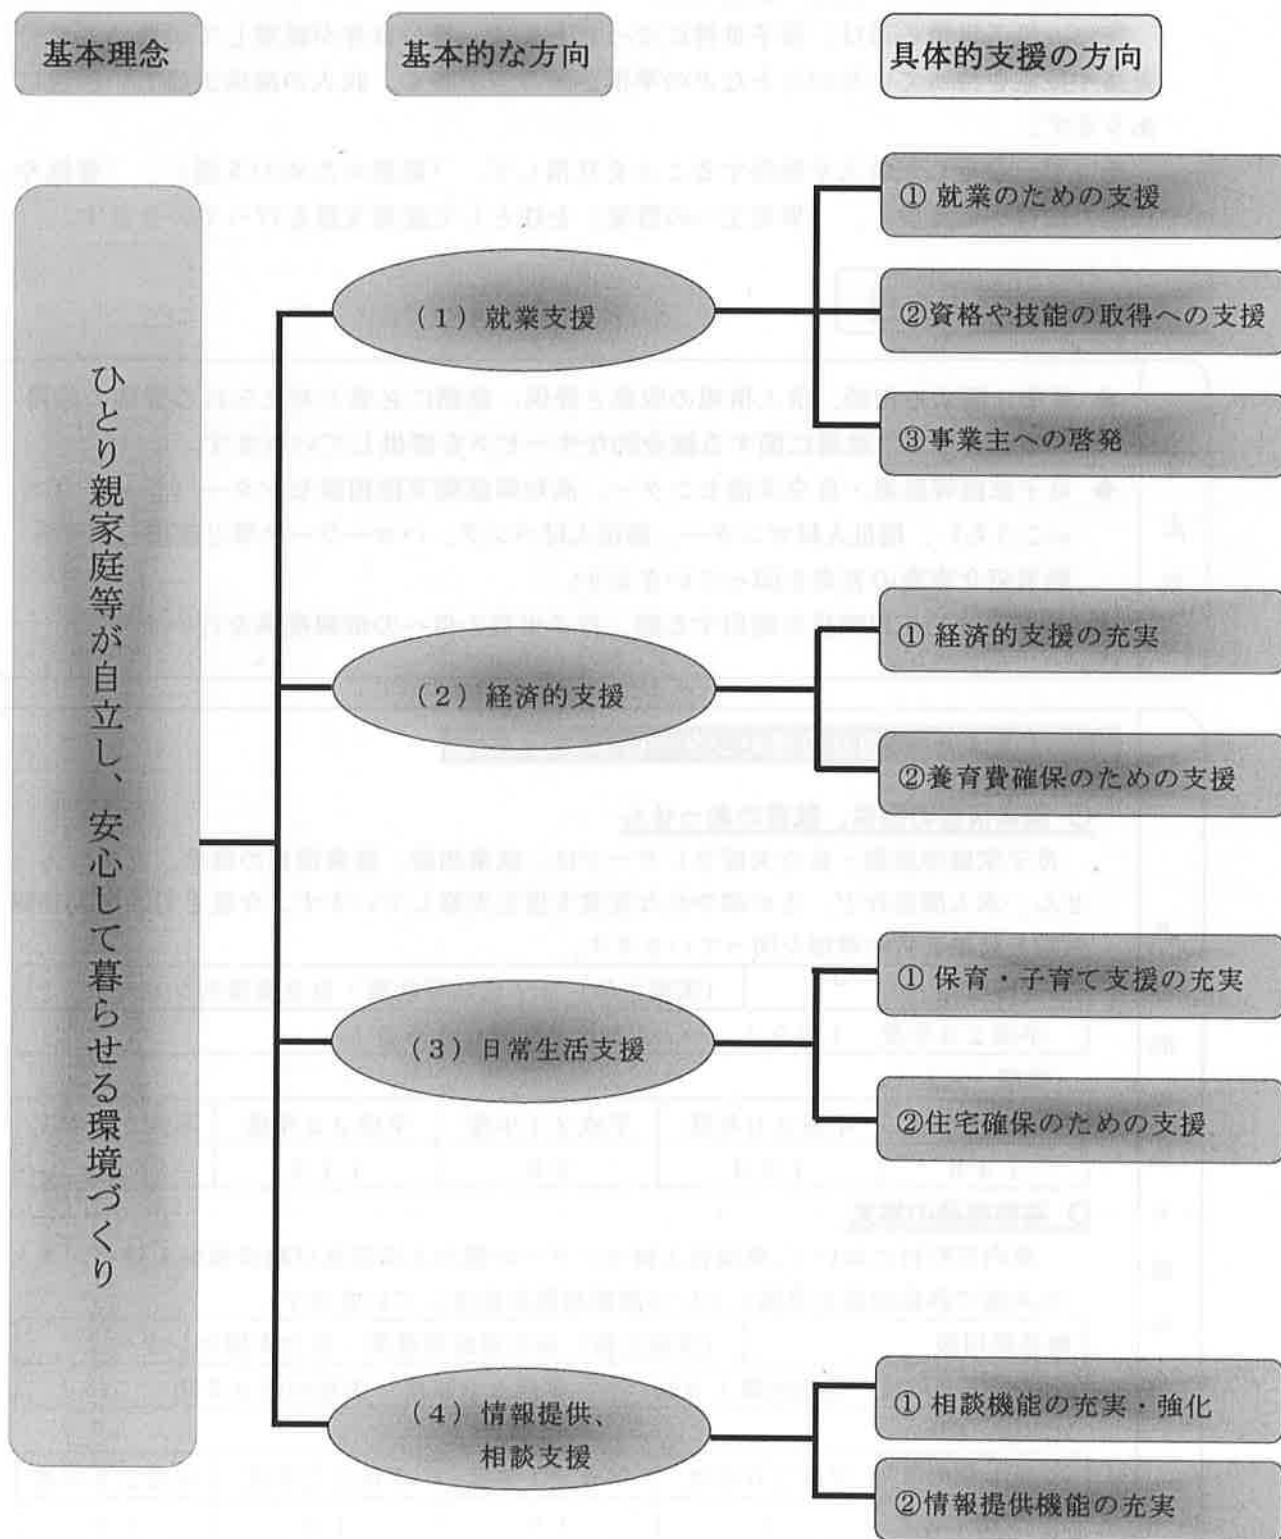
基本理念

基本的な方向

具体的支援の方向

ひとり親家庭等が自立し、安心して暮らせる環境づくり

（1）就業支援

①就業のための支援

②資格や技能の取得への支援

③事業主への啓発

（2）経済的支援

①経済的支援の充実

②養育費確保のための支援

（3）日常生活支援

①保育・子育て支援の充実

②住宅確保のための支援

（4）情報提供、相談支援

①相談機能の充実・強化

②情報提供機能の充実